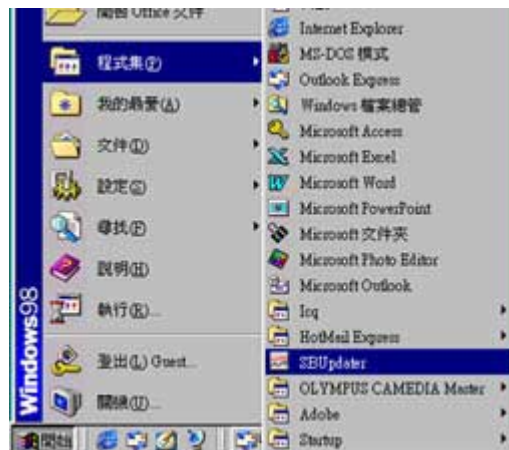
開啓 Office 文件
程式集(P)
我的最愛(A)
文件(D)
設定(S)
尋找(F)
說明(H)
執行(R)...
登出(L) Guest...
關機(U)...
Windows98
開始

Internet Explorer
MS-DOS 模式
Outlook Express
Windows 檔案總管
Microsoft Access
Microsoft Excel
Microsoft Word
Microsoft PowerPoint
Microsoft 文件夾
Microsoft Photo Editor
Microsoft Outlook
Icq
HotMail Express
SBUpdater
OLYMPUS CAMEDIA Master
Adobe
Startup